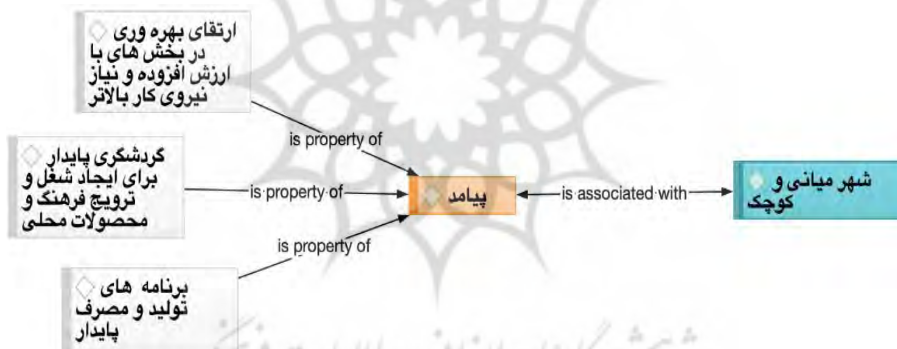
ارتقای بهره وری در بخش های با ارزش افزوده و نیاز نیروی کار بالاتر

is property of

گردشگری پایدار برای ایجاد شغل و ترویج فرهنگ و محصولات محلی

is property of

پیامد

is associated with

شهر میانی و کوچک

is property of

برنامه های تولید و مصرف پایدار